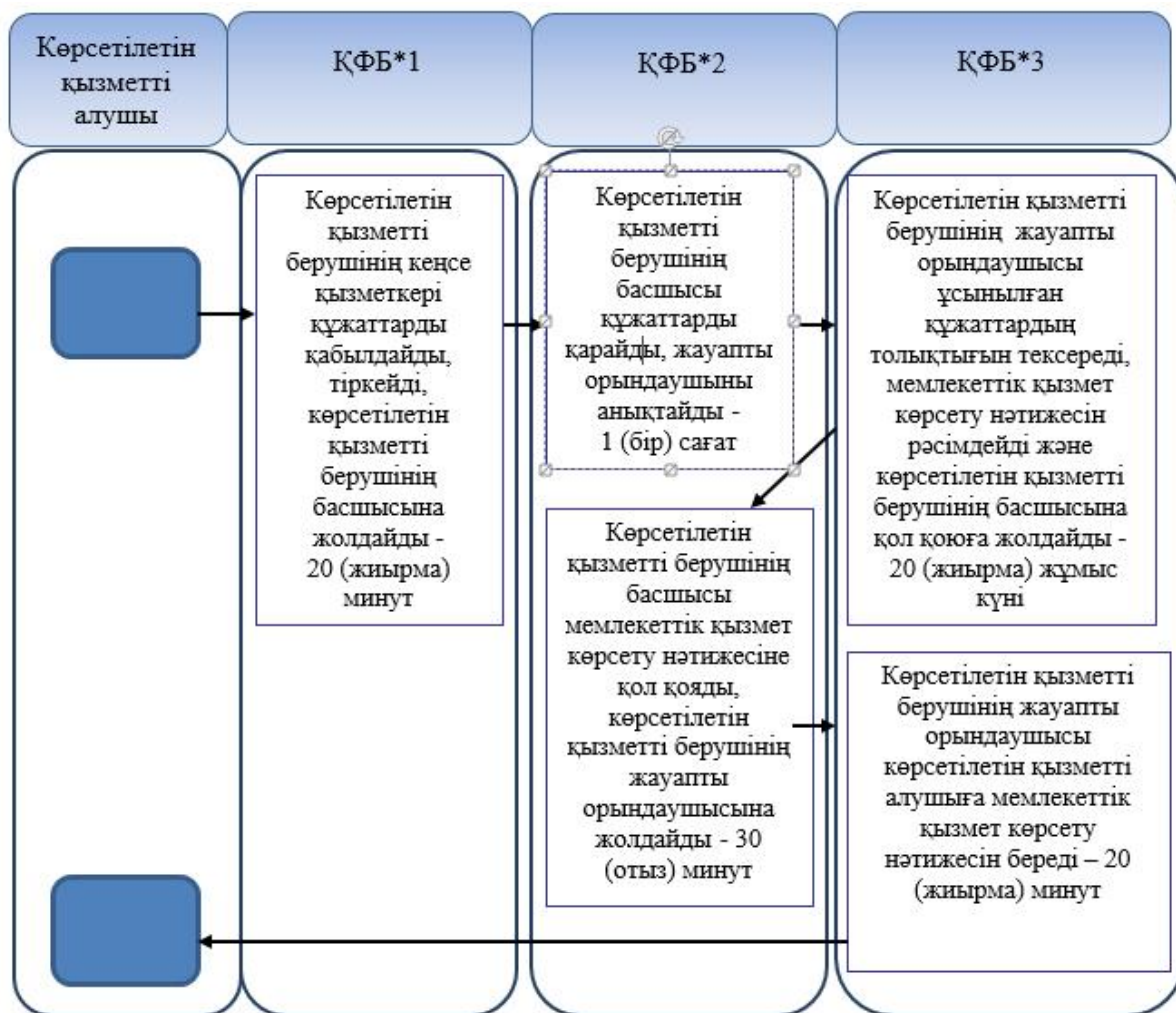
Көрсетілетін қызметті алушы

ҚФБ*1

ҚФБ*2

ҚФБ*3

Көрсетілетін қызметті берушінің кеңсе қызметкері құжаттарды қабылдайды, тіркейді, көрсетілетін қызметті берушінің басшысына жолдайды - 20 (жиырма) минут

Көрсетілетін қызметті берушінің басшысы құжаттарды қарайды, жауапты орындаушыны анықтайды - 1 (бір) сағат

Көрсетілетін қызметті берушінің жауапты орындаушысы ұсынылған құжаттардың толықтығын тексереді, мемлекеттік қызмет көрсету нәтижесін рәсімдейді және көрсетілетін қызметті берушінің басшысына қол қоюға жолдайды - 20 (жиырма) жұмыс күні

Көрсетілетін қызметті берушінің басшысы мемлекеттік қызмет көрсету нәтижесіне қол қояды, көрсетілетін қызметті берушінің жауапты орындаушысына жолдайды - 30 (отыз) минут

Көрсетілетін қызметті берушінің жауапты орындаушысы көрсетілетін қызметті алушыға мемлекеттік қызмет көрсету нәтижесін береді – 20 (жиырма) минут